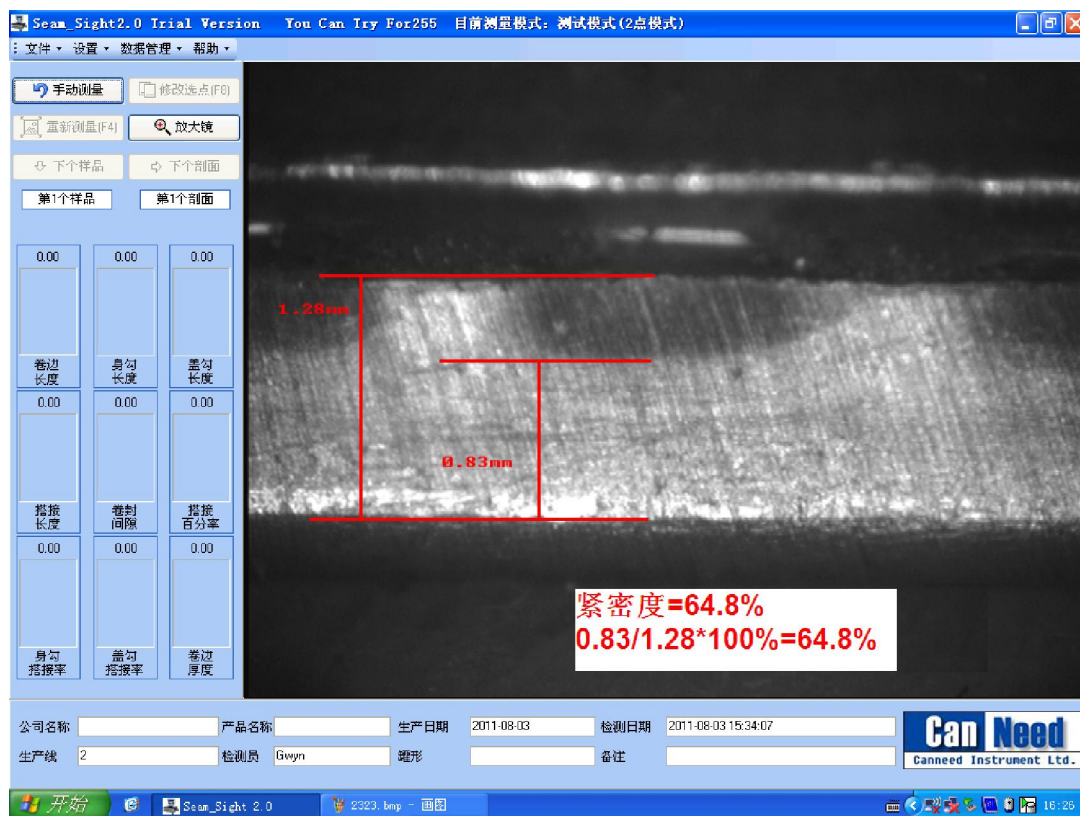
Seam_Sight2.0 Trial Version You Can Try For255 目前测量模式: 测试模式(2点模式)

文件 ▾ 设置 ▾ 数据管理 ▾ 帮助 ▾

手动测量 修改选点(F6)
重新测量(F4) 放大镜
下个样品 下个剖面
第1个样品 第1个剖面

| 0.00 | 0.00 | 0.00 |
|---|---|---|
| 卷边长度 | 身勾长度 | 盖勾长度 |
| 0.00 | 0.00 | 0.00 |
| 搭接长度 | 卷封间隙 | 搭接百分率 |
| 0.00 | 0.00 | 0.00 |
| 身勾搭接率 | 盖勾搭接率 | 卷边厚度 |

1.28mm
0.83mm

紧密度=64.8%
0.83/1.28*100%=64.8%

公司名称 产品名称 生产日期 2011-08-03 检测日期 2011-08-03 15:34:07
生产线 2 检测员 Gwyn 罐形 备注

Can Need
Canneed Instrument Ltd.

开始 Seam_Sight 2.0 2323.bmp - 画图 16:26